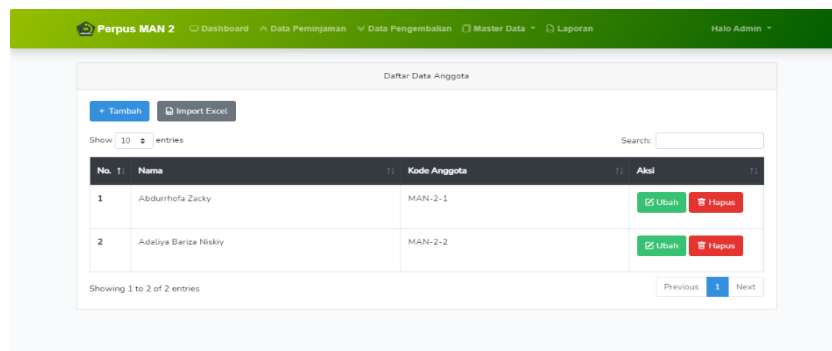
Perpus MAN 2 Dashboard Data Peminjaman Data Pengembalian Master Data Laporan Halo Admin

Daftar Data Anggota

+ Tambah Import Excel

Show 10 entries

Search:

| No. | Nama | Kode Anggota | Aksi |
|---|---|---|---|
| 1 | Abdurrhofa Zacky | MAN-2-1 | Ubah Hapus |
| 2 | Adaliya Bariza Niskiy | MAN-2-2 | Ubah Hapus |

Showing 1 to 2 of 2 entries

Previous 1 Next